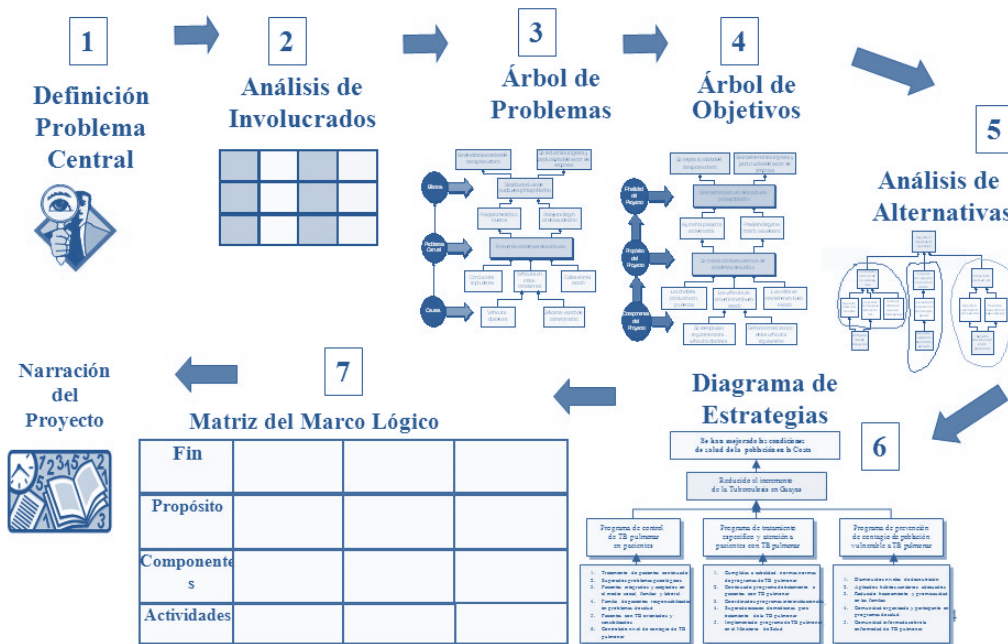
1

Definición Problema Central

2

Análisis de Involucrados

3

Árbol de Problemas

Efecto

Problema Central

Causa

4

Árbol de Objetivos

Finalidad del Proyecto

Propósito del Proyecto

Componentes del Proyecto

5

Análisis de Alternativas

Narración del Proyecto

7

Matriz del Marco Lógico

| Fin | | | |
|---|---|---|---|
| Propósito | | | |
| Componentes | | | |
| Actividades | | | |

Diagrama de Estrategias

6

Se han mejorado las condiciones de salud de la población en la Costa

Reducido el incremento de la Tuberculosis en Guayas

Programa de control de TB pulmonar en pacientes

Programa de tratamiento específico y atención a pacientes con TB pulmonar

Programa de prevención de contagio de población vulnerable a TB pulmonar

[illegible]

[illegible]

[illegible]